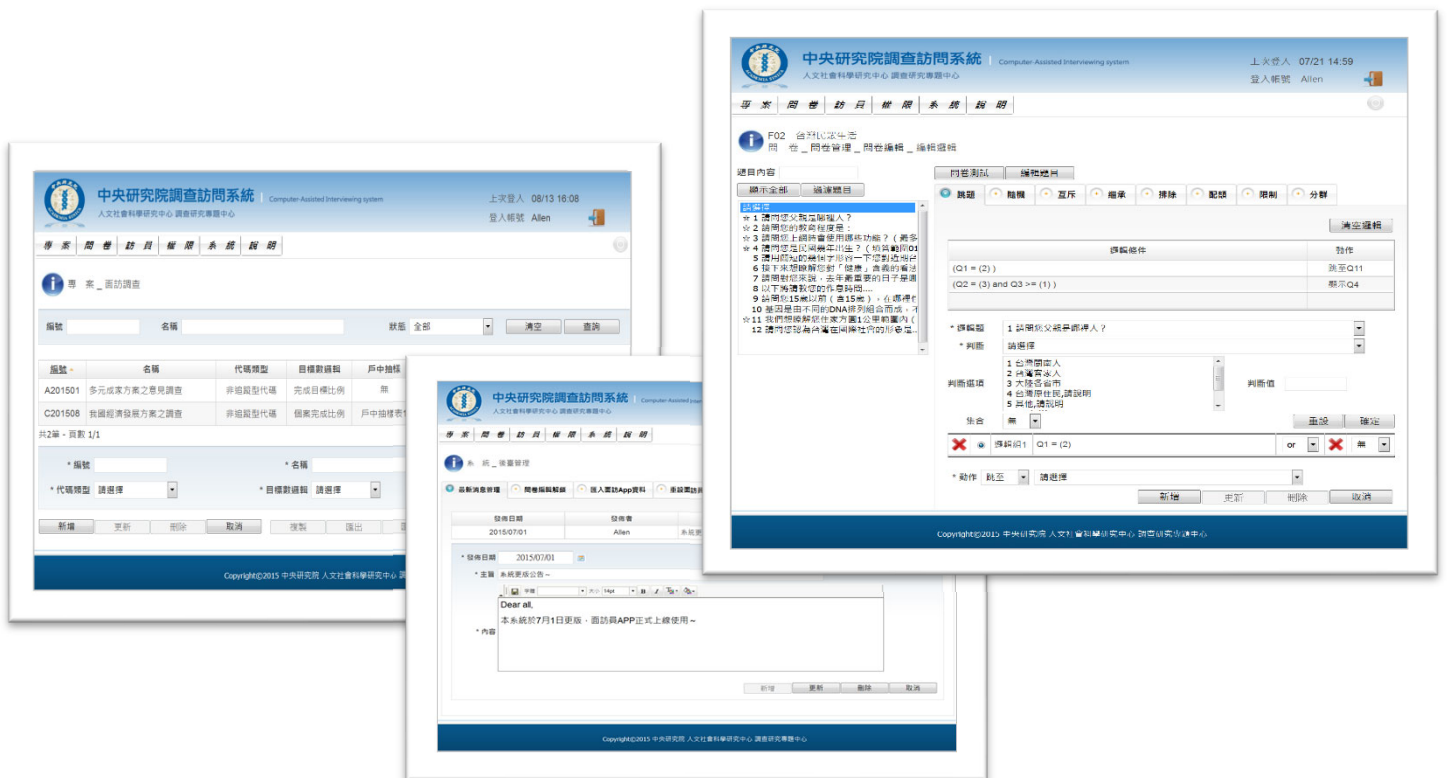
中央研究院調查訪問系統 | Computer-Assisted Interviewing system
人文社會科學研究中心 調查研究專題中心
上次登入 08/13 16:08
登入帳號 Allen

專案 問卷 訪員 權限 系統 說明

專案_面訪調查

編號 名稱 狀態 全部 清空 查詢

| 編號 | 名稱 | 代碼類型 | 目標數選擇 | 戶中抽樣 |
|---|---|---|---|---|
| A201501 | 多元成家方案之意見調查 | 非組裝型代碼 | 完成目標比例 | 無 |
| C201508 | 我國經濟發展方案之調查 | 非組裝型代碼 | 個案完成比例 | 戶中抽樣表 |

共2筆 - 頁數 1/1

* 編號 * 名稱
* 代碼類型 請選擇 * 目標數選擇 請選擇

新增 更新 刪除 取消 複製 匯出

Copyright©2015 中央研究院 人文社會科學研究中心 調

中央研究院調查訪問系統 | Computer-Assisted Inter
人文社會科學研究中心 調查研究專題中心

專案 問卷 訪員 權限 系統 說明

系統_後臺管理

最新消息管理 問卷編號解鎖 匯入面訪App資料 重設面訪員

| 發佈日期 | 發佈者 | |
|---|---|---|
| 2015/07/01 | Allen | 系統更 |

* 發佈日期 2015/07/01
* 主旨 系統更版公告～
* 內容
Dear all,
本系統於7月1日更版，面訪員APP正式上線使用～

新增 更新 刪除 取消

Copyright©2015 中央研究院 人文社會科學研究中心 調查研究專題中心

中央研究院調查訪問系統 | Computer-Assisted Interviewing system
人文社會科學研究中心 調查研究專題中心
上次登入 07/21 14:59
登入帳號 Allen

專案 問卷 訪員 權限 系統 說明

F02 台灣社會生活
問卷_問卷管理_問卷編輯_編輯邏輯

題目內容
顯示全部 過濾題目
請選擇
☆1 請問您父親是哪裡人？
☆2 請問您的教育程度是：
☆3 請問您上網時會使用哪些功能？（最多
☆4 請問您是民國幾年出生？（填答範例01
5 請問您知道的最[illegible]
6 接下來想瞭解您對「健康」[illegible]
7 請問對您來說，去年最重要的日子是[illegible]
8 以下為請教您的作息時間....
9 請問您15歲以前（含15歲），在哪裡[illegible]
10 基因是由不同的DNA排列組合而成，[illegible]
☆11 我們想瞭解您住家方圓1公里範圍內（
12 請問您認為台灣在國際社會的形象是...

問卷測試 編輯邏輯
跳題 隨機 互斥 繼承 排除 配題 限制 分群

清空邏輯

| 邏輯條件 | 動作 |
|---|---|
| (Q1 = (2)) | 跳至Q11 |
| (Q2 = (3) and Q3 >= (1)) | 顯示Q4 |

* 邏輯題 1 請問您父親是哪裡人？
* 判斷 請選擇
判斷選項
1 台灣閩南人
2 台灣客家人
3 大陸各省市
4 台灣原住民,請說明
5 其他,請說明
判斷值
集合 無 重設 確定
邏輯組1 Q1 = (2) or 無
* 動作 跳至 請選擇
新增 更新 刪除 取消

Copyright©2015 中央研究院 人文社會科學研究中心 調查研究專題中心